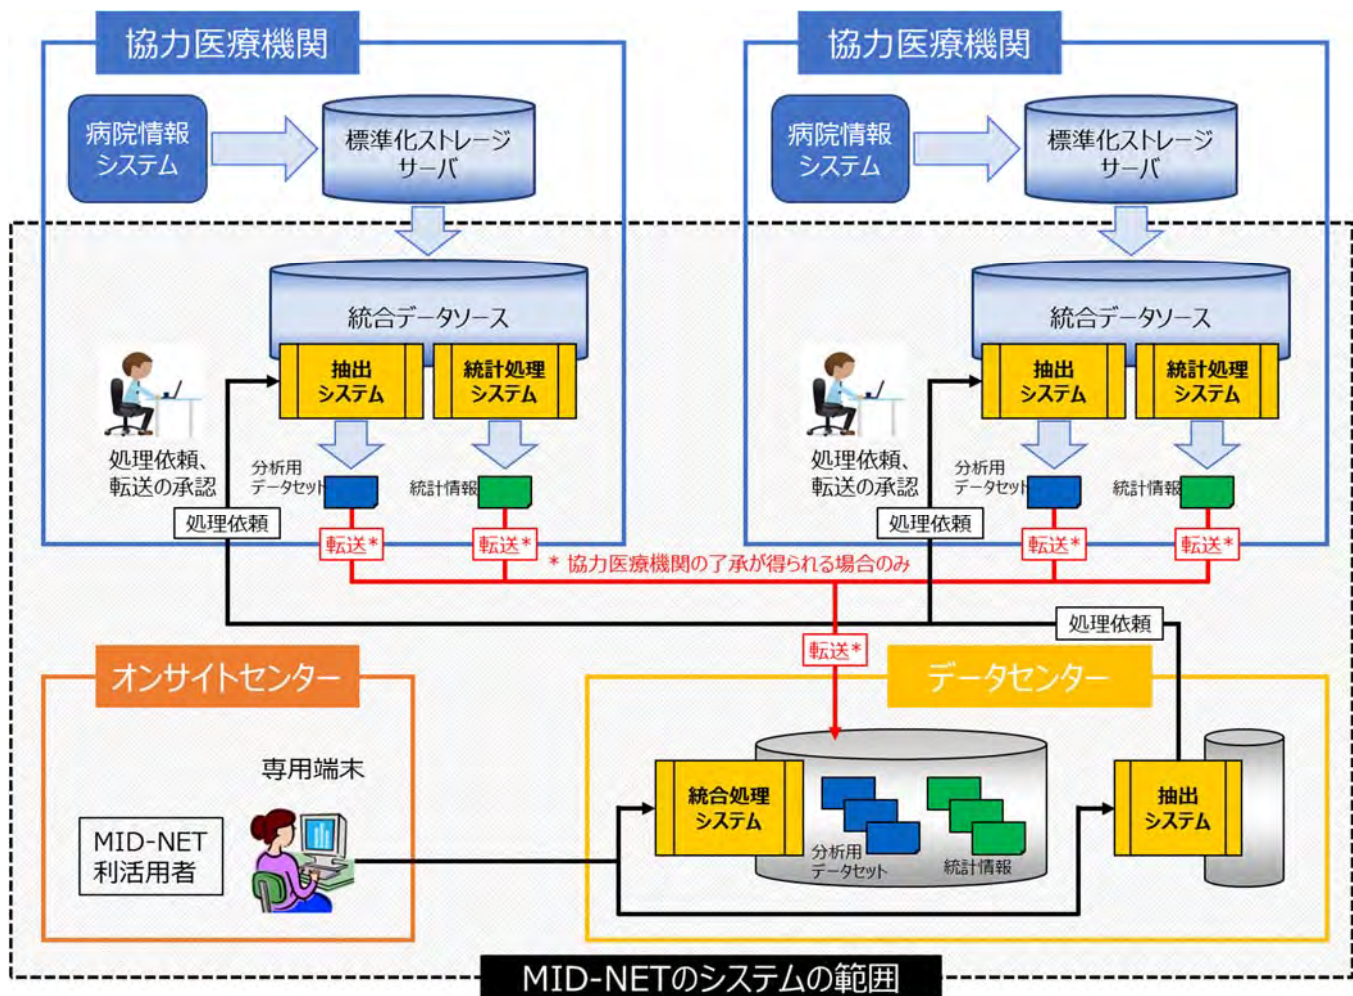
協力医療機関

病院情報システム

標準化ストレージサーバ

統合データソース

抽出システム

統計処理システム

処理依頼、転送の承認

分析用データセット

統計情報

処理依頼

転送*

転送*

協力医療機関

病院情報システム

標準化ストレージサーバ

統合データソース

抽出システム

統計処理システム

処理依頼、転送の承認

分析用データセット

統計情報

処理依頼

転送*

転送*

* 協力医療機関の了承が得られる場合のみ

処理依頼

転送*

オンサイトセンター

専用端末

MID-NET利活用者

データセンター

統合処理システム

分析用データセット

統計情報

抽出システム

MID-NETのシステムの範囲